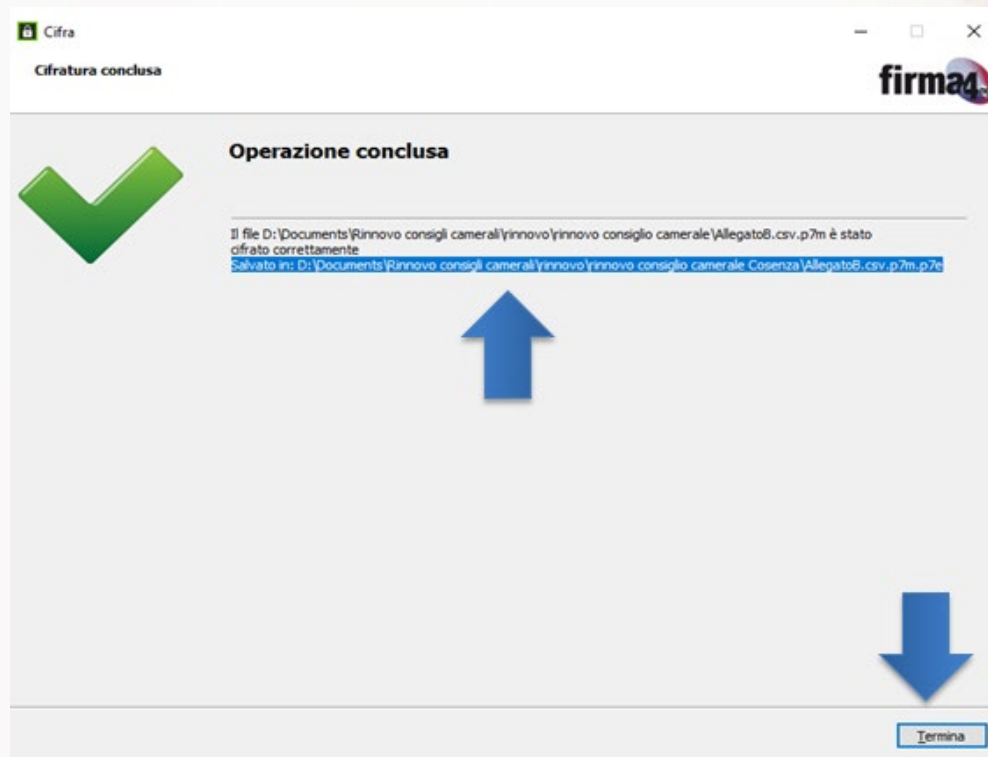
Cifra

Cifratura conclusa

firma4

Operazione conclusa

Il file D:\Documents\Rinnovo consigli camerali\rinnovo\rinnovo consiglio camerale\AllegatoB.csv.p7m è stato cifrato correttamente
Salvato in: D:\Documents\Rinnovo consigli camerali\rinnovo\rinnovo consiglio camerale Cosenza\AllegatoB.csv.p7m.p7e

Termina